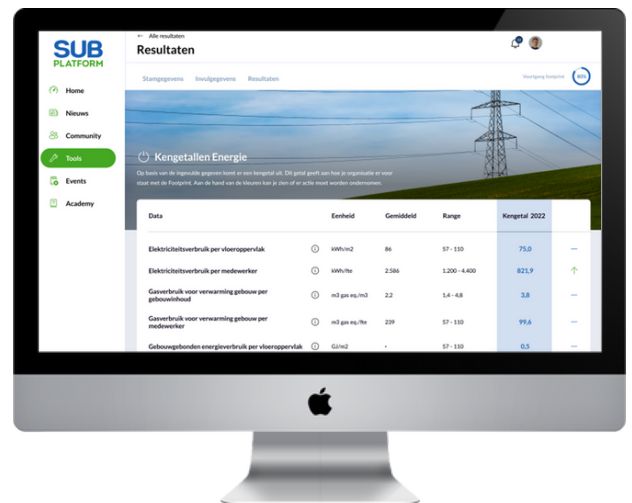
SUB PLATFORM

Home
Nieuws
Community
Tools
Events
Academy

← Alle resultaten
Resultaten

Startgegevens Invulgegevens Resultaten

Voortgang footprint 80%

Kengetallen Energie

Op basis van de ingevulde gegevens komt er een kengetal uit. Dit getal geeft aan hoe je organisatie er voor staat met de Footprint. Aan de hand van de kleuren kan je zien of er actie moet worden ondernomen.

| Data | | Eenheid | Gemiddeld | Range | Kengetal 2022 | |
|---|---|---|---|---|---|---|
| Elektriciteitsverbruik per vloeroppervlak | ⓘ | kWh/m2 | 86 | 57 - 110 | 75,0 | — |
| Elektriciteitsverbruik per medewerker | ⓘ | kWh/fte | 2.586 | 1.200 - 4.400 | 821,9 | ↑ |
| Gasverbruik voor verwarming gebouw per gebouwinhoud | ⓘ | m3 gas eq./m3 | 2,2 | 1,4 - 4,8 | 3,8 | — |
| Gasverbruik voor verwarming gebouw per medewerker | ⓘ | m3 gas eq./fte | 239 | 57 - 110 | 99,6 | — |
| Gebouwgebonden energieverbruik per vloeroppervlak | ⓘ | GJ/m2 | - | 57 - 110 | 0,5 | — |